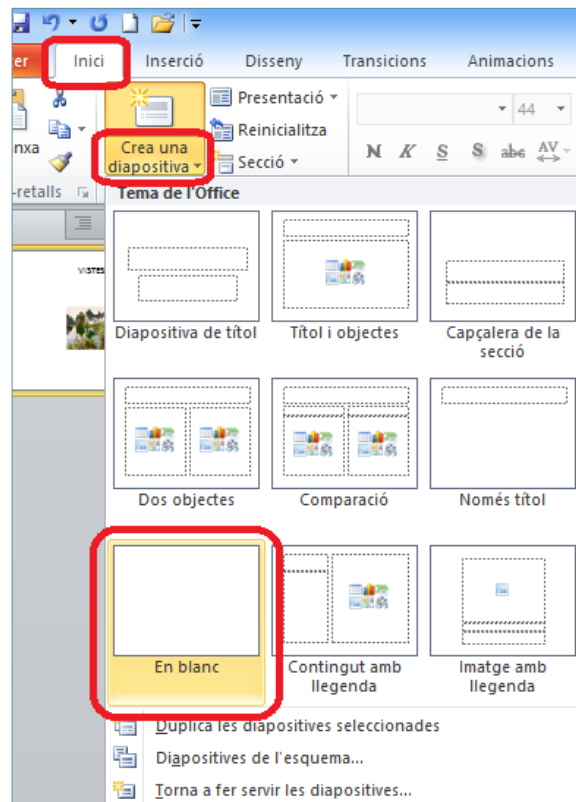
ter
Inici
Inserció
Disseny
Transicions
Animacions

nxa
-retalls
Crea una diapositiva
Presentació
Reinicialitza
Secció
44
N K S S abc AV

Tema de l'Office

Diapositiva de títol
Títol i objectes
Capçalera de la secció
Dos objectes
Comparació
Només títol
En blanc
Contingut amb llegenda
Imatge amb llegenda

Duplica les diapositives seleccionades
Diapositives de l'esquema...
Torna a fer servir les diapositives...